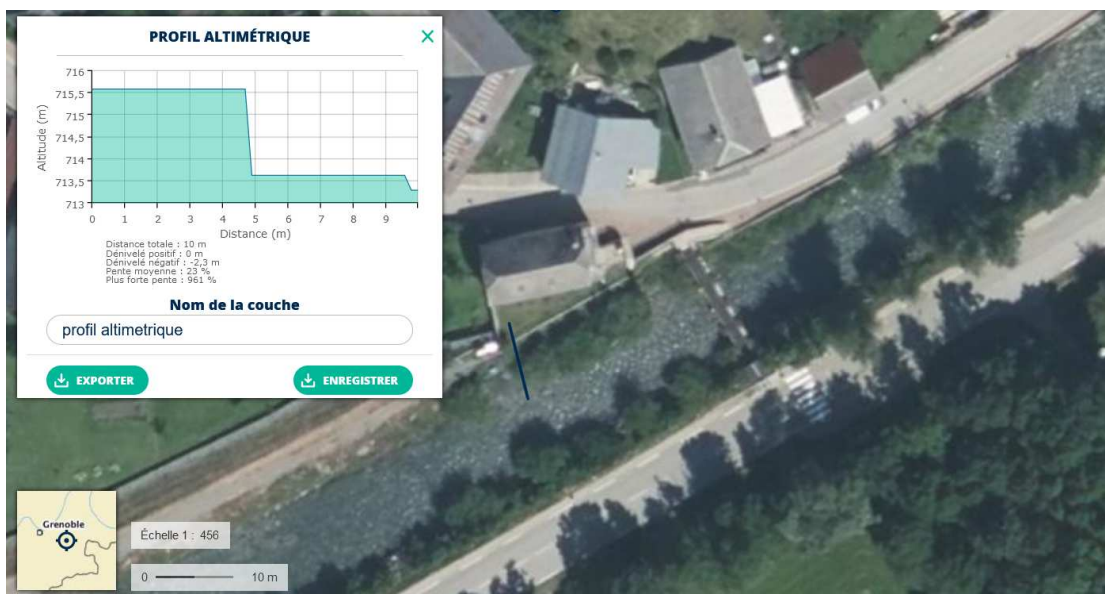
PROFIL ALTIMÉTRIQUE ✕

716
715,5
715
714,5
714
713,5
713
Altitude (m)
0 1 2 3 4 5 6 7 8 9
Distance (m)

Distance totale : 10 m
Dénivelé positif : 0 m
Dénivelé négatif : -2,3 m
Pente moyenne : 23 %
Plus forte pente : 961 %

Nom de la couche

profil altimetrique

EXPORTER

ENREGISTRER

Grenoble

Échelle 1 : 456

0 10 m